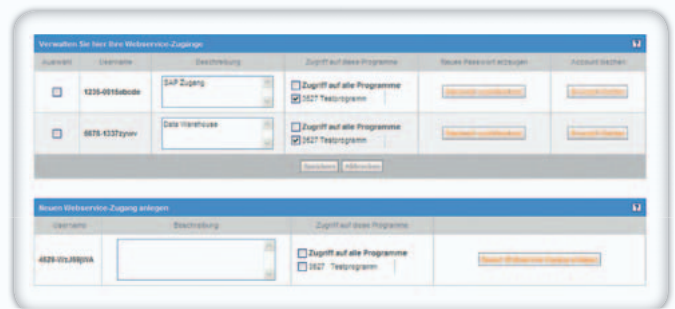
Verwalten Sie hier Ihre Webservice-Zugänge

| Auswahl | Username | Beschreibung | Zugriff auf diese Programme | Neues Passwort erzeugen | Account löschen |
|---|---|---|---|---|---|
| | 1235-0016abcde | SAP Zugang | Zugriff auf alle Programme 3627 Testprogramm | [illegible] | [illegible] |
| | 5678-1337zyxw | Data Warehouse | Zugriff auf alle Programme 3627 Testprogramm | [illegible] | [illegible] |

Speichern Abbrechen

Neuen Webservice-Zugang anlegen

| Username | Beschreibung | Zugriff auf diese Programme | |
|---|---|---|---|
| 4829-WzJ88jWA | | Zugriff auf alle Programme 3627 Testprogramm | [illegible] |